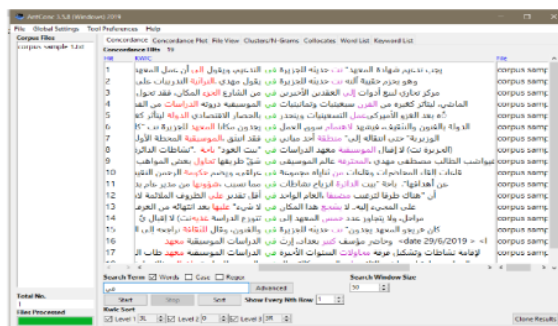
AntConc 3.5.8 (Windows) 2019

File Global Settings Tool Preferences Help

Corpus Files
corpus sample 1.txt

Concordance Concordance Plot File View Clusters/N-Grams Collocates Word List Keyword List

Concordance Hits 19

Hit KWIC

1 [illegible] في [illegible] corpus samp
2 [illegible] في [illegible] corpus samp
3 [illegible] في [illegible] corpus samp
4 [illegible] في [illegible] corpus samp
5 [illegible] في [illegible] corpus samp
6 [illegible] في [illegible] corpus samp
7 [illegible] في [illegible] corpus samp
8 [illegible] في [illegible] corpus samp
9 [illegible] في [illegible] corpus samp
10 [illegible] في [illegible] corpus samp
11 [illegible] في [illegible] corpus samp
12 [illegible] في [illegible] corpus samp
13 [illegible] في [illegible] corpus samp
14 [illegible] في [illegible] corpus samp
15 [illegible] في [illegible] corpus samp
16 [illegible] في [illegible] corpus samp
17 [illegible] date 29/6/2019 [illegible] في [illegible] corpus samp
18 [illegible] في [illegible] corpus samp
19 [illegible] في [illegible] corpus samp

Search Term ☑ Words ☐ Case ☐ Regex
في Advanced
Search Window Size
50
Start Stop Sort Show Every Nth Row 1
Kwic Sort
☑ Level 1 1R ☑ Level 2 2R ☑ Level 3 3R

Total No.
1
Files Processed

Clone Results